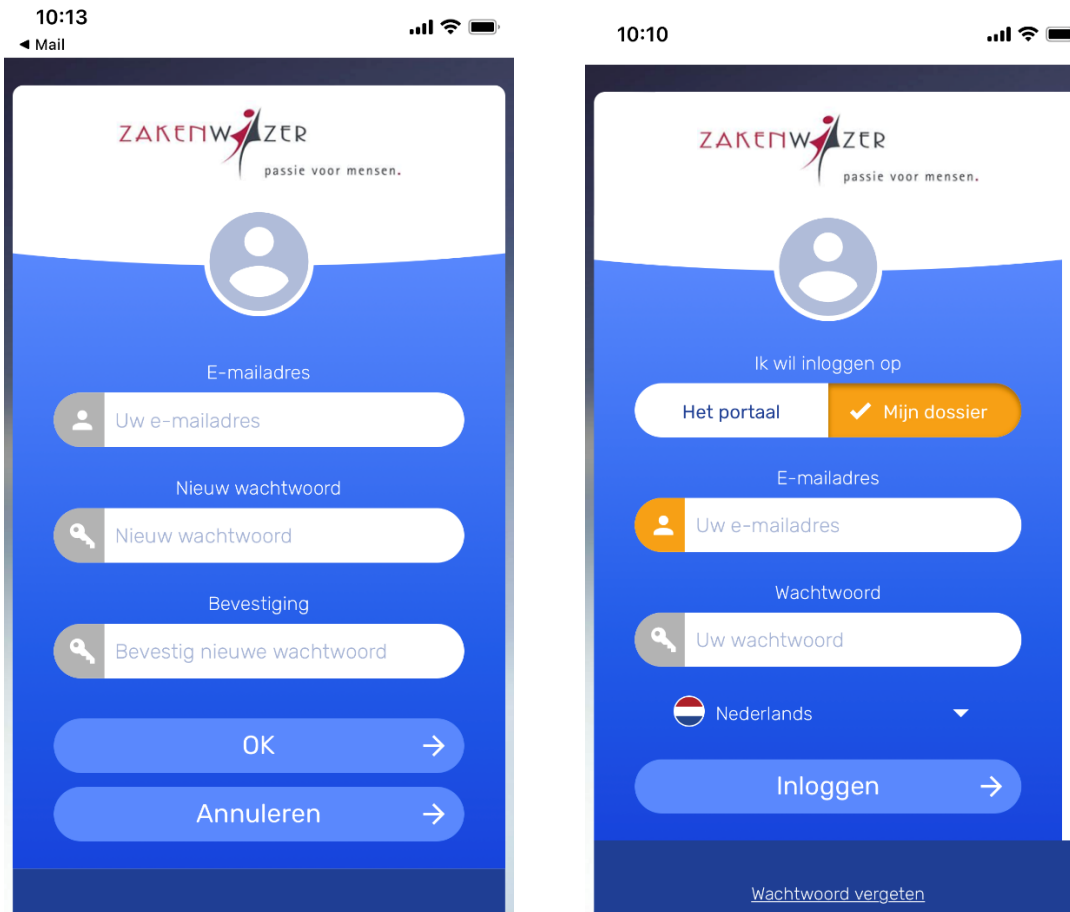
10:13
◀ Mail

ZAKENWIJZER
passie voor mensen.

E-mailadres
Uw e-mailadres

Nieuw wachtwoord
Nieuw wachtwoord

Bevestiging
Bevestig nieuwe wachtwoord

OK →

Annuleren →

10:10

ZAKENWIJZER
passie voor mensen.

Ik wil inloggen op
Het portaal
Mijn dossier

E-mailadres
Uw e-mailadres

Wachtwoord
Uw wachtwoord

Nederlands

Inloggen →

Wachtwoord vergeten